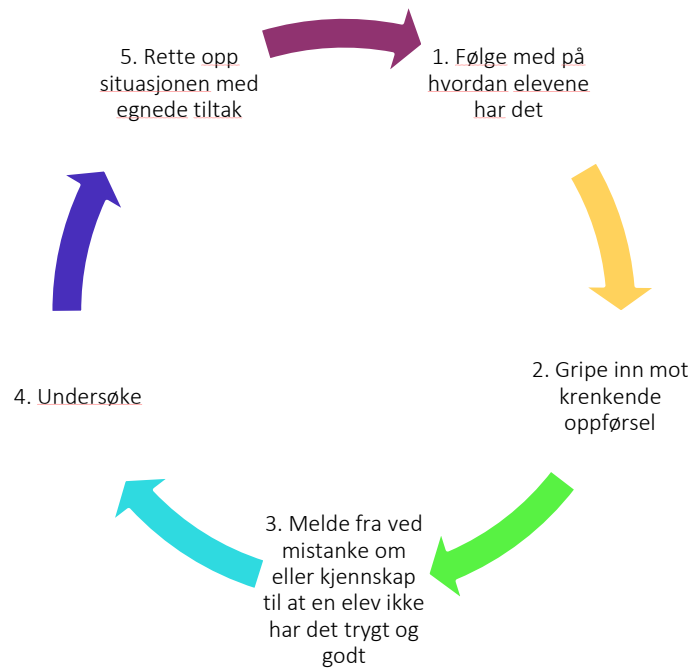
1. Følge med på hvordan elevene har det

2. Gripe inn mot krenkende oppførsel

3. Melde fra ved mistanke om eller kjennskap til at en elev ikke har det trygt og godt

4. Undersøke

5. Rette opp situasjonen med egnede tiltak